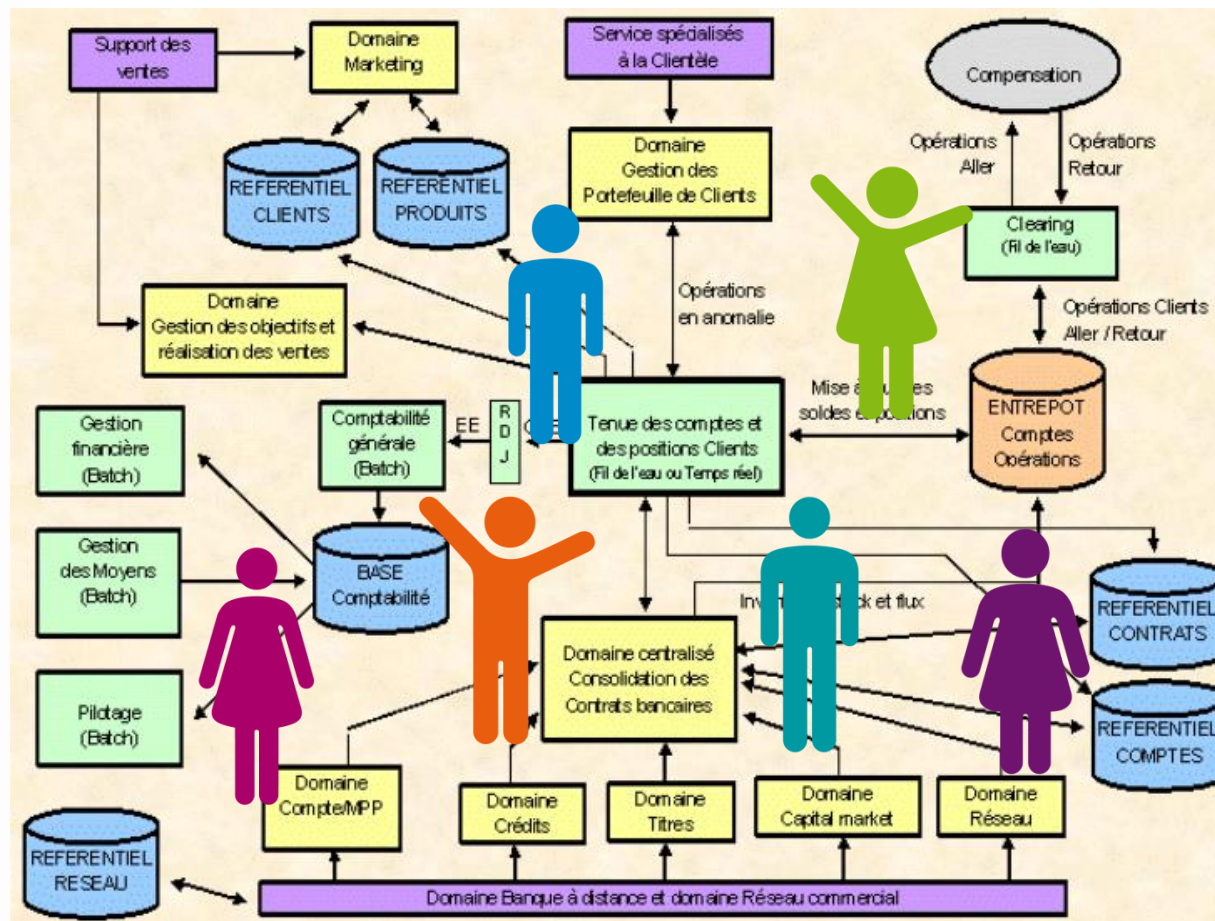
Support des ventes

Domaine Marketing

REFERENTIEL CLIENTS

REFERENTIEL PRODUITS

Service spécialisés à la Clientèle

Domaine Gestion des Portefeuille de Clients

Compensation

Opérations Aller

Opérations Retour

Clearing (Fil de l'eau)

Opérations Clients Aller / Retour

Domaine Gestion des objectifs et réalisation des ventes

Opérations en anomalie

Mise à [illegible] soldes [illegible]

ENTREPOT Comptes Opérations

Gestion financière (Batch)

Comptabilité générale (Batch)

EE

R D J

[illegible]

Tenue des comptes et des positions Clients (Fil de l'eau ou Temps réel)

Gestion des Moyens (Batch)

BASE Comptabilité

Inv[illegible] stock et flux

REFERENTIEL CONTRATS

Domaine centralisé Consolidation des Contrats bancaires

Pilotage (Batch)

REFERENTIEL COMPTES

Domaine Compte/MPP

Domaine Crédits

Domaine Titres

Domaine Capital market

Domaine Réseau

REFERENTIEL RESEAU

Domaine Banque à distance et domaine Réseau commercial